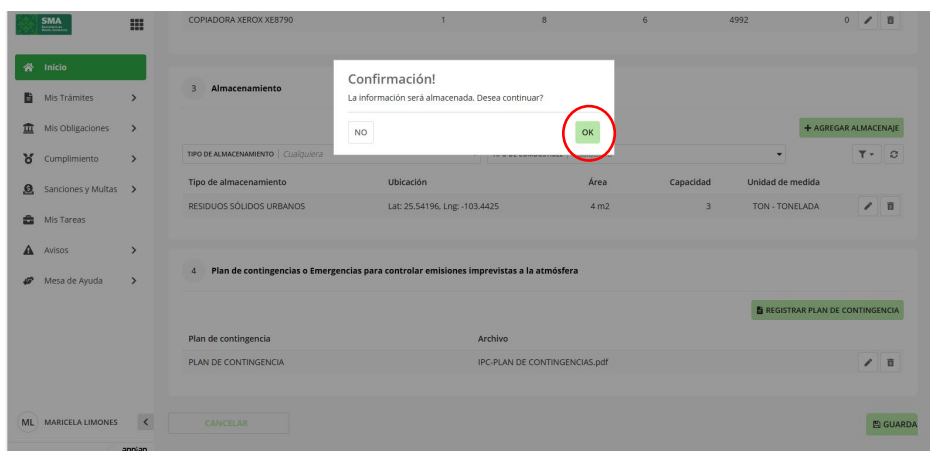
SMA

COPIADORA XEROX XE8790 1 8 6 4992 0

Inicio
Mis Trámites
Mis Obligaciones
Cumplimiento
Sanciones y Multas
Mis Tareas
Avisos
Mesa de Ayuda

3 Almacenamiento

Confirmación!
La información será almacenada. Desea continuar?
NO
OK

+ AGREGAR ALMACENAJE

TIPO DE ALMACENAMIENTO Cualquiera

| Tipo de almacenamiento | Ubicación | Área | Capacidad | Unidad de medida |
|---|---|---|---|---|
| RESIDUOS SÓLIDOS URBANOS | Lat: 25.54196, Lng: -103.4425 | 4 m2 | 3 | TON - TONELADA |

4 Plan de contingencias o Emergencias para controlar emisiones imprevistas a la atmósfera

REGISTRAR PLAN DE CONTINGENCIA

| Plan de contingencia | Archivo |
|---|---|
| PLAN DE CONTINGENCIA | IPC-PLAN DE CONTINGENCIAS.pdf |

ML MARICELA LIMONES
appian
CANCELAR
GUARDA